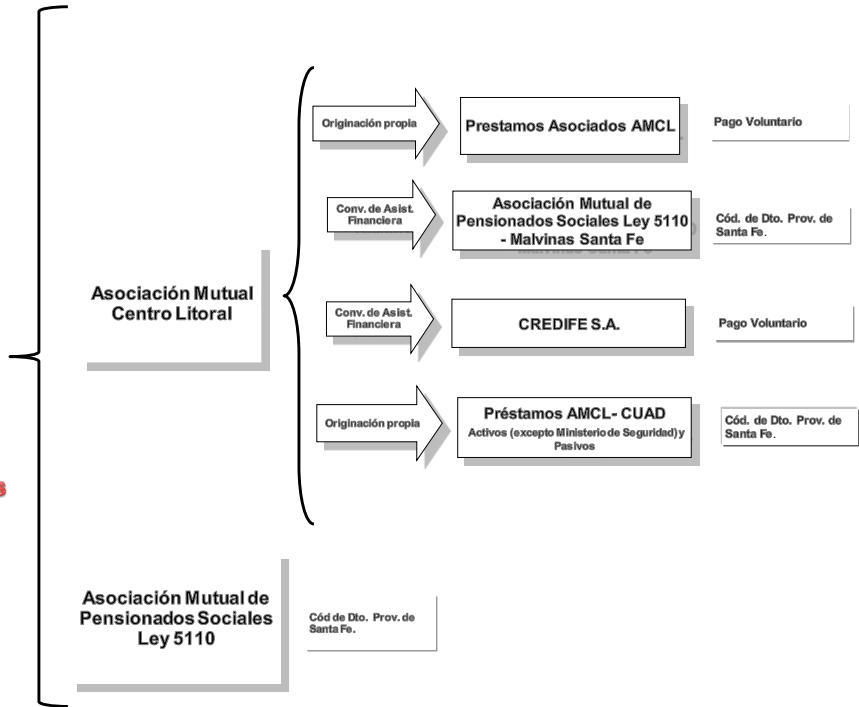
Asociación Mutual Centro Litoral

Originación propia

Prestamos Asociados AMCL

Pago Voluntario

Conv. de Asist. Financiera

Asociación Mutual de Pensionados Sociales Ley 5110 - Malvinas Santa Fe

Cód. de Dto. Prov. de Santa Fe.

Conv. de Asist. Financiera

CREDIFE S.A.

Pago Voluntario

Originación propia

Préstamos AMCL- CUAD

Activos (excepto Ministerio de Seguridad) y Pasivos

Cód. de Dto. Prov. de Santa Fe.

Asociación Mutual de Pensionados Sociales Ley 5110

Cód de Dto. Prov. de Santa Fe.